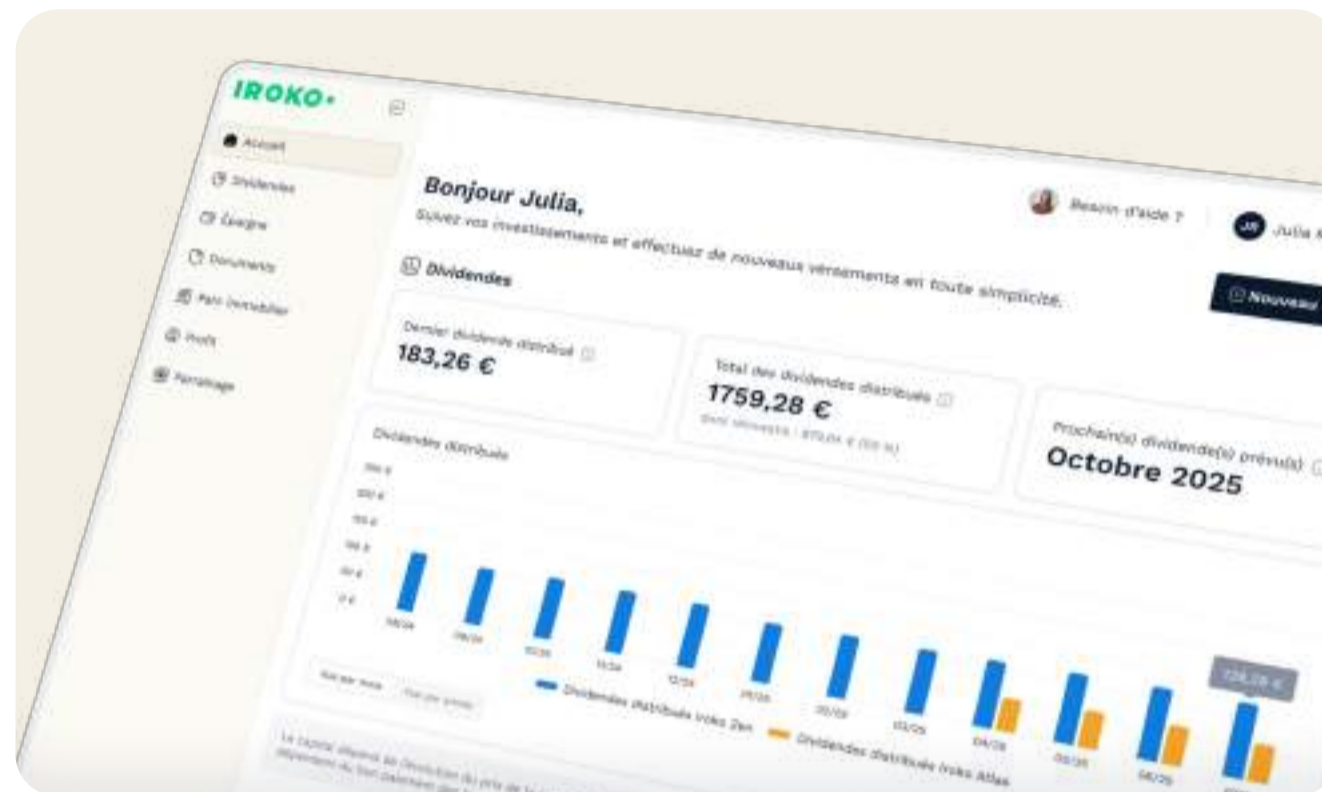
IROKO

Accueil
Dividendes
Épargne
Documents
Parc immobilier
Profil
Parrainage

Bonjour Julia,
Suivez vos investissements et effectuez de nouveaux versements en toute simplicité.

Besoin d'aide ?
JS Julia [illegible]

Dividendes

Nouveau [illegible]

Dernier dividende distribué
183,26 €

Total des dividendes distribués
1759,28 €
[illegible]

Prochain(s) dividende(s) prévu(s)
Octobre 2025

Dividendes distribués

Vue par mois
Vue par année

Dividendes distribués Iroko Zen
Dividendes distribués Iroko Atlas

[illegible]